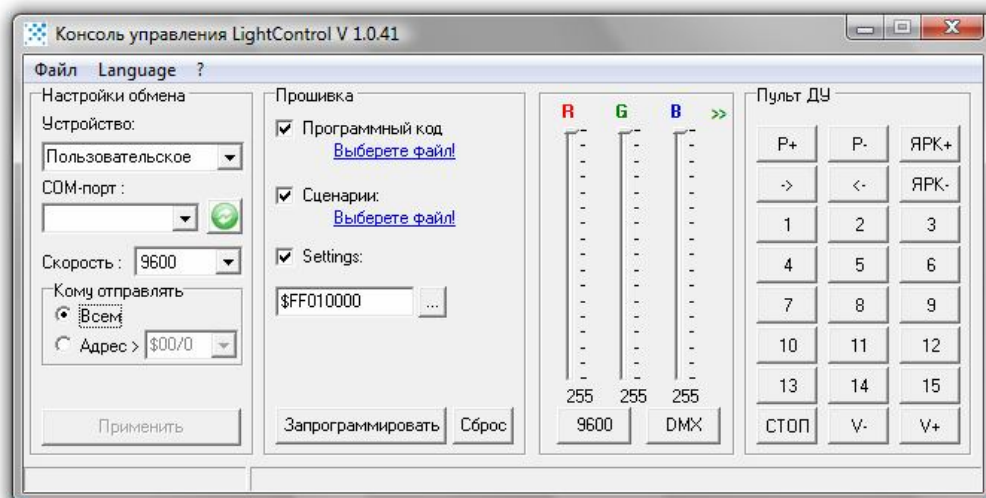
Консоль управления LightControl V 1.0.41

Файл Language ?

Настройки обмена
Устройство:
Пользовательское
COM-порт :
Скорость : 9600
Кому отправлять
Всем
Адрес > $00/0
Применить

Прошивка
Программный код
Выберете файл!
Сценарии:
Выберете файл!
Settings:
$FF010000 ...
Запрограммировать Сброс

R G B >>
255 255 255
9600 DMX

Пульт ДУ
| P+ | P- | ЯРК+ |
|---|---|---|
| -> | <- | ЯРК- |
| 1 | 2 | 3 |
| 4 | 5 | 6 |
| 7 | 8 | 9 |
| 10 | 11 | 12 |
| 13 | 14 | 15 |
| СТОП | V- | V+ |